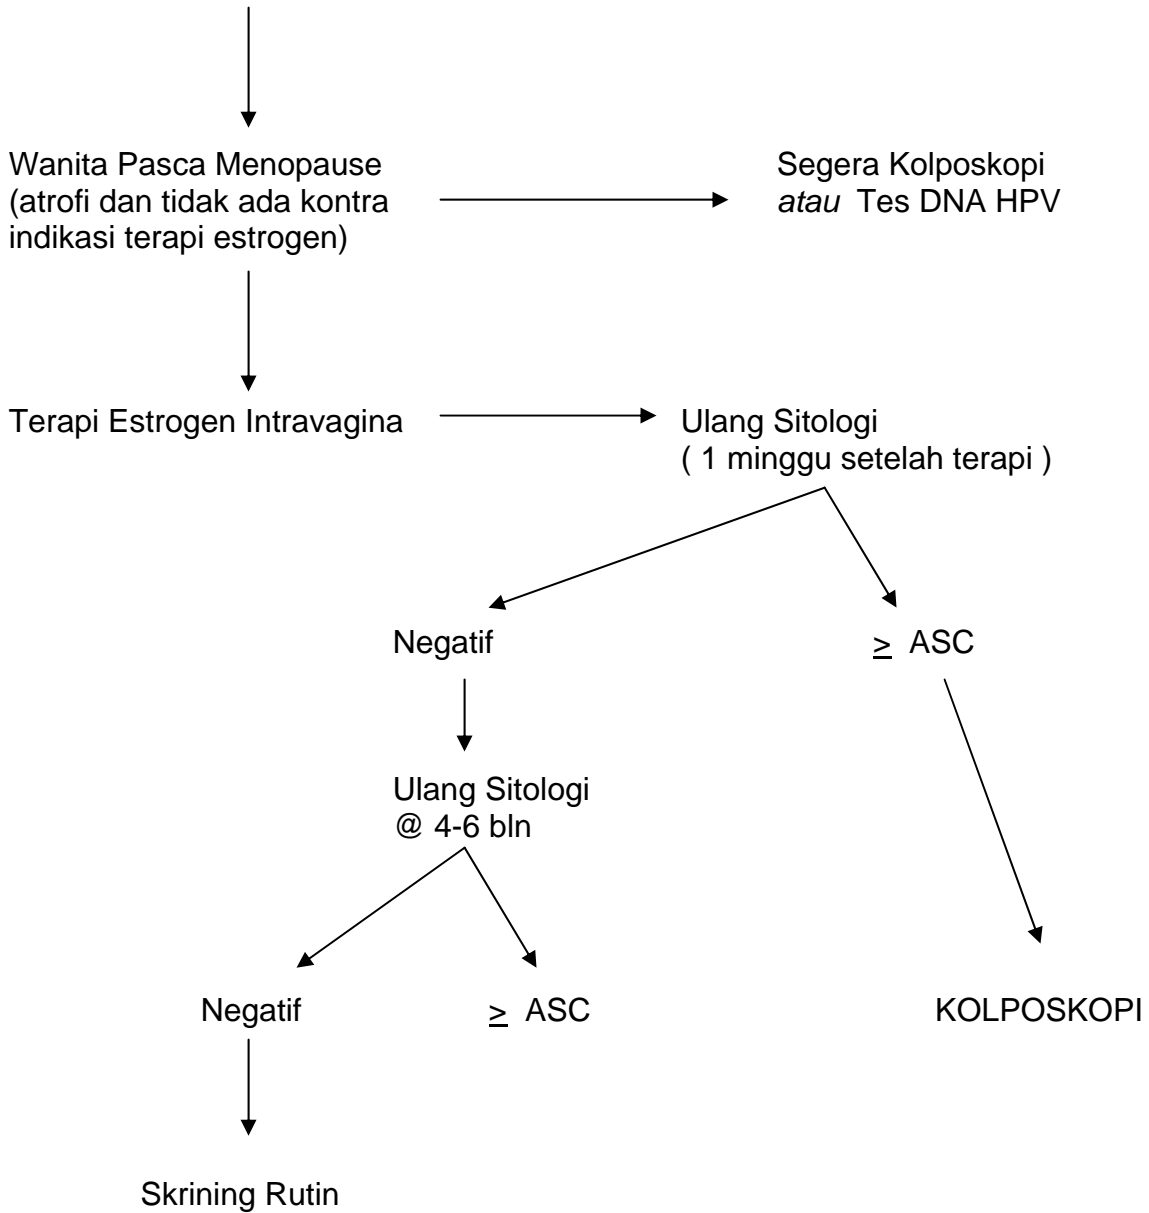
Wanita Pasca Menopause (atrofi dan tidak ada kontra indikasi terapi estrogen)

Segera Kolposkopi atau Tes DNA HPV

Terapi Estrogen Intravagina

Ulang Sitologi ( 1 minggu setelah terapi )

Negatif

$\geq$ ASC

Ulang Sitologi @ 4-6 bln

Negatif

$\geq$ ASC

KOLPOSKOPI

Skrining Rutin